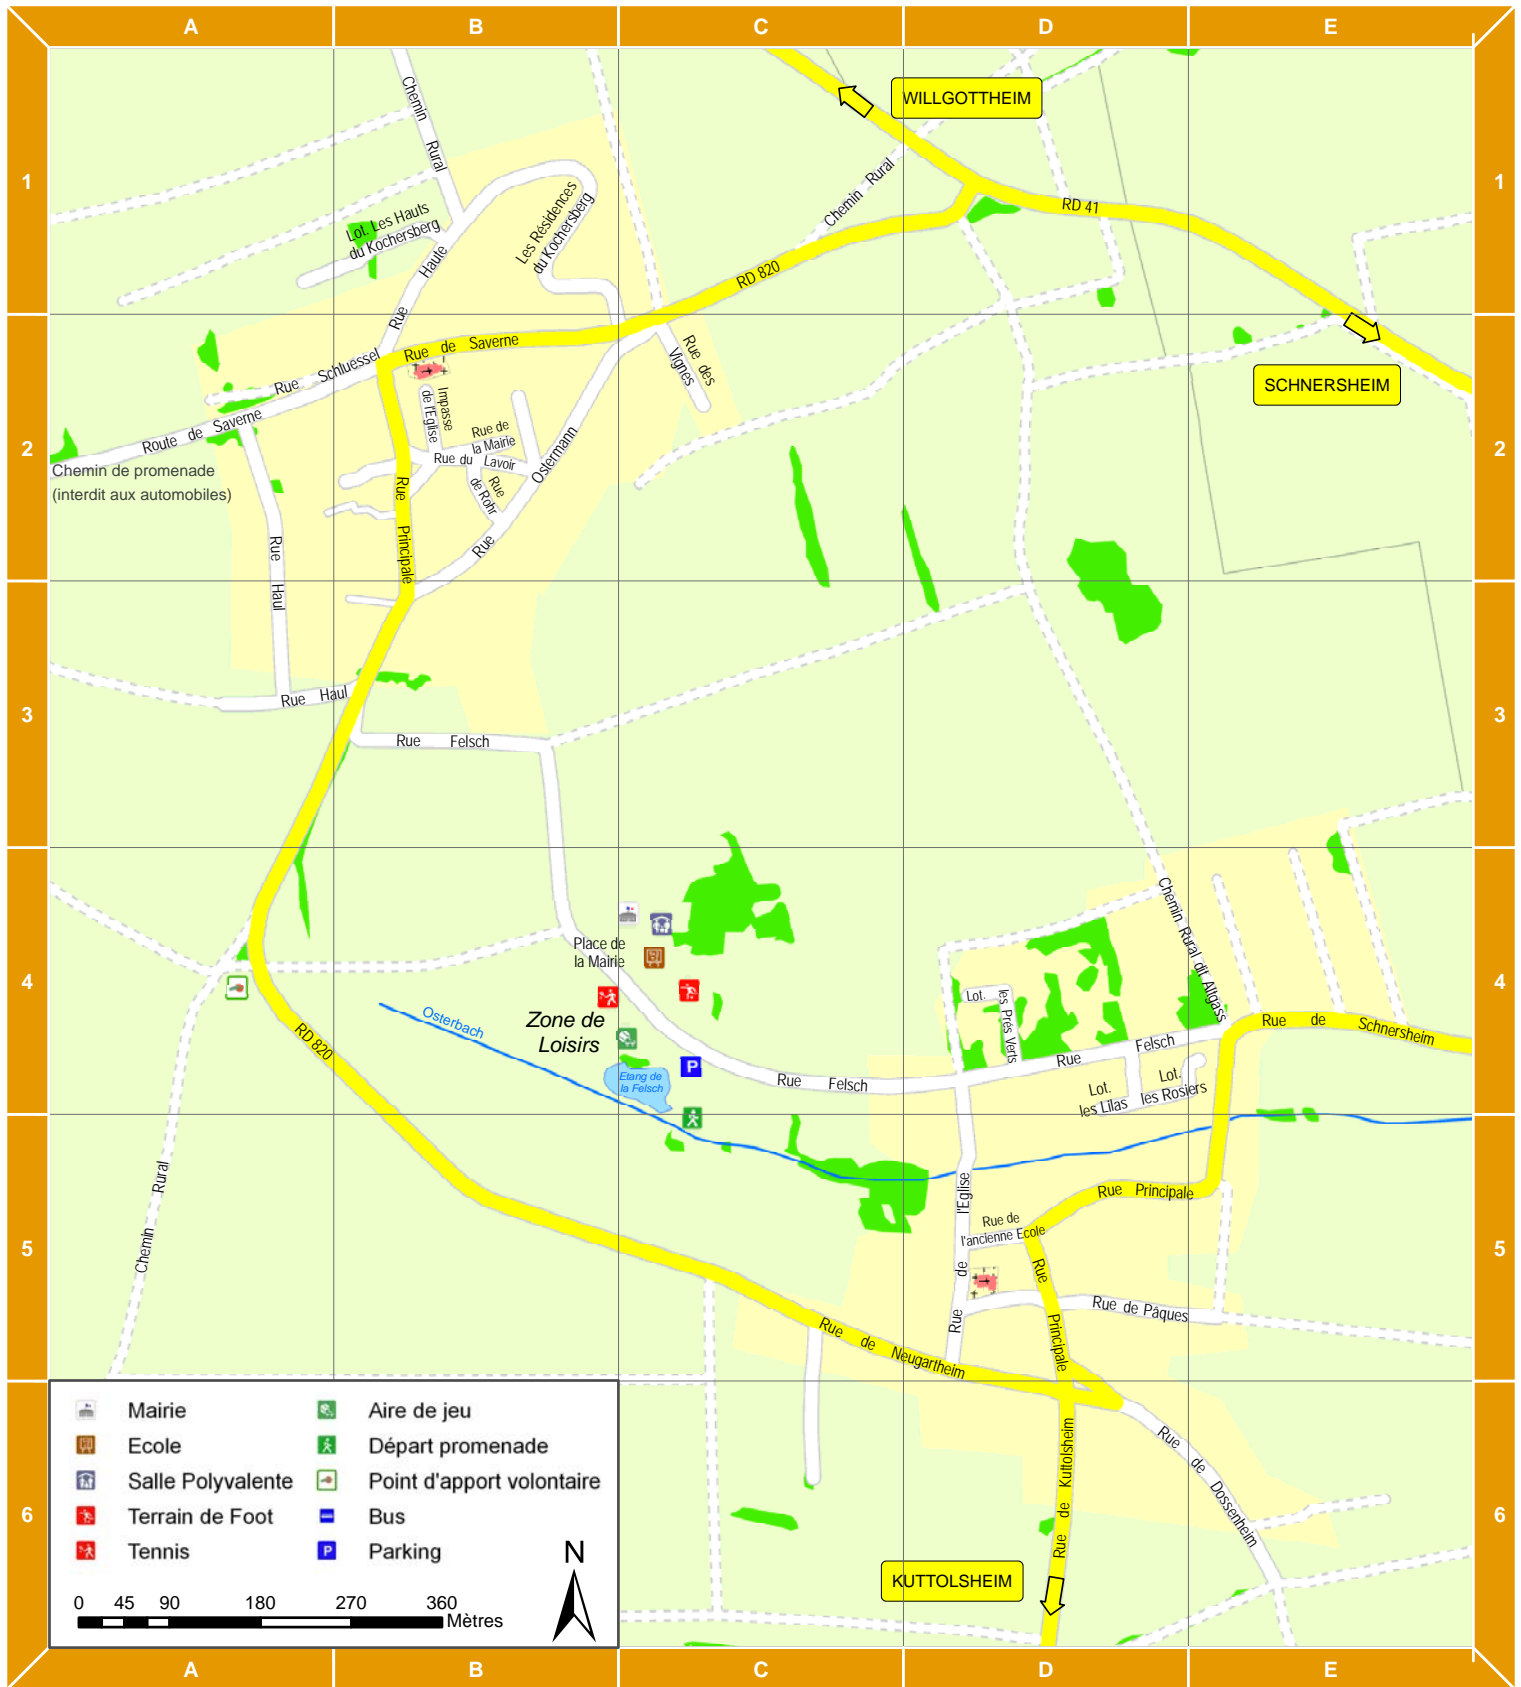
A B C D E

1 2 3 4 5 6

WILLGOTTHEIM

SCHNERSHEIM

KUTTOLSHEIM

Chemin Rural

Lot. Les Hauts du Kochersberg

Les Résidences du Kochersberg

Rue Haute

Chemin Rural

RD 820

RD 41

Rue Schluessel

Rue de Saverne

Route de Saverne

Rue des Vignes

Impasse de l'Eglise

Rue de la Mairie

Rue du Lavoir

Rue de Rohr

Rue Ostermann

Rue Principale

Chemin de promenade (interdit aux automobiles)

Rue Haul

Rue Haul

Rue Felsch

Place de la Mairie

Osterbach

Zone de Loisirs

Etang de la Felsch

Rue Felsch

RD 820

Lot. les Prés Verts

Chemin Rural dit Altgass

Rue de Schnersheim

Rue Felsch

Lot. les Lilas

Lot. les Rosiers

Chemin Rural

Rue Principale

Rue de l'Eglise

Rue de l'ancienne Ecole

Rue Principale

Rue de Pâques

Rue de Neugartheim

Rue de Kuttolsheim

Rue de Dossenheim

Mairie
Ecole
Salle Polyvalente
Terrain de Foot
Tennis
Aire de jeu
Départ promenade
Point d'apport volontaire
Bus
Parking

N

0 45 90 180 270 360 Mètres